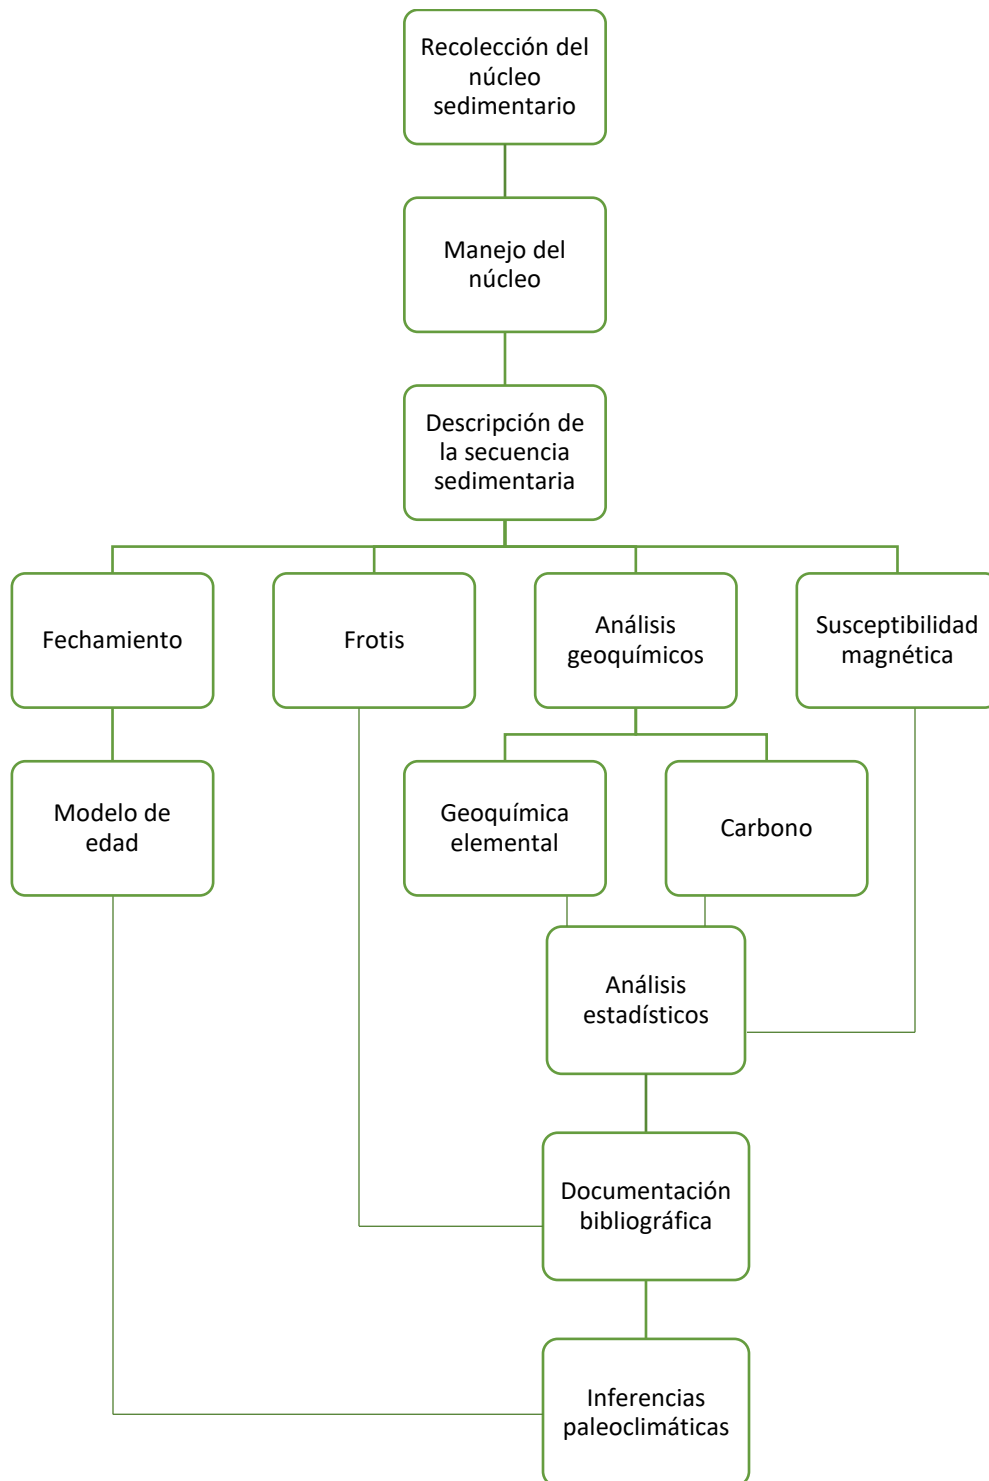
Recolección del núcleo sedimentario

Manejo del núcleo

Descripción de la secuencia sedimentaria

Fechamiento

Frotis

Análisis geoquímicos

Susceptibilidad magnética

Modelo de edad

Geoquímica elemental

Carbono

Análisis estadísticos

Documentación bibliográfica

Inferencias paleoclimáticas